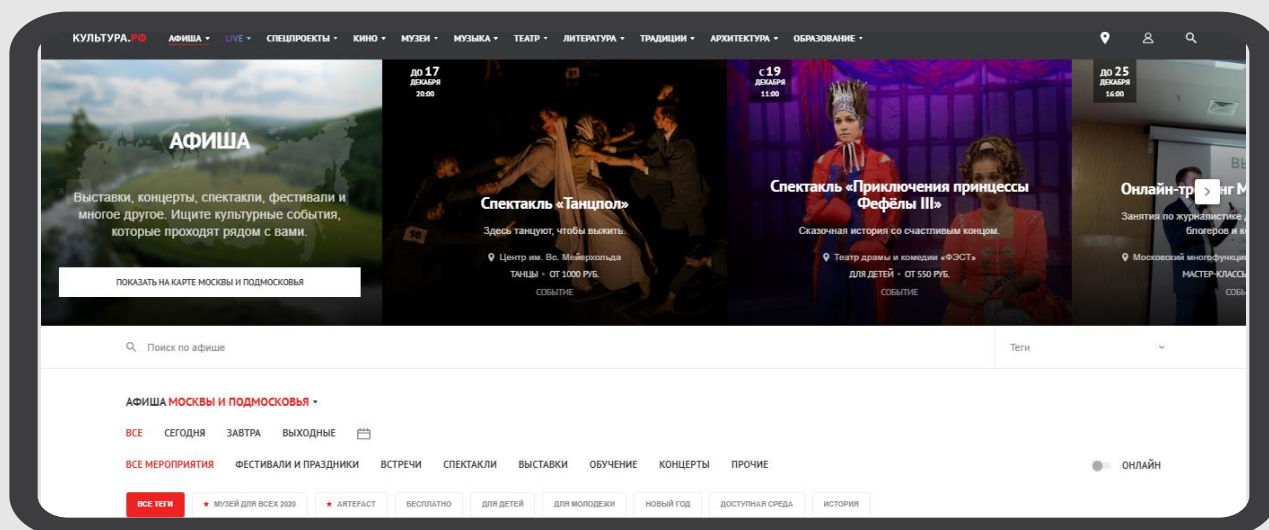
КУЛЬТУРА.РФ АФИША ▾ LIVE ▾ СПЕЦПРОЕКТЫ ▾ КИНО ▾ МУЗЕИ ▾ МУЗЫКА ▾ ТЕАТР ▾ ЛИТЕРАТУРА ▾ ТРАДИЦИИ ▾ АРХИТЕКТУРА ▾ ОБРАЗОВАНИЕ ▾

АФИША

Выставки, концерты, спектакли, фестивали и многое другое. Ищите культурные события, которые проходят рядом с вами.

ПОКАЗАТЬ НА КАРТЕ МОСКВЫ И ПОДМОСКОВЬЯ

ДО 17 ДЕКАБРЯ 20:00

Спектакль «Танцпол»

Здесь танцуют, чтобы выжить.

Центр им. Вс. Мейерхольда

ТАНЦЫ • ОТ 1000 РУБ.

СОБЫТИЕ

С 19 ДЕКАБРЯ 11:00

Спектакль «Приключения принцессы Фефёлы III»

Сказочная история со счастливым концом.

Театр драмы и комедии «ФЭСТ»

ДЛЯ ДЕТЕЙ • ОТ 550 РУБ.

СОБЫТИЕ

ДО 25 ДЕКАБРЯ 16:00

Онлайн-тр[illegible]нг М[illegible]

Занятия по журналистике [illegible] блогеров и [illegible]

Московский многофункци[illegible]

МАСТЕР-КЛАСС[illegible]

СОБЫ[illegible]

Поиск по афише

Теги

АФИША МОСКВЫ И ПОДМОСКОВЬЯ ▾

ВСЕ СЕГОДНЯ ЗАВТРА ВЫХОДНЫЕ

ВСЕ МЕРОПРИЯТИЯ ФЕСТИВАЛИ И ПРАЗДНИКИ ВСТРЕЧИ СПЕКТАКЛИ ВЫСТАВКИ ОБУЧЕНИЕ КОНЦЕРТЫ ПРОЧИЕ

ОНЛАЙН

ВСЕ ТЕГИ ★ МУЗЕЙ ДЛЯ ВСЕХ 2020 ★ ARTEFACT БЕСПЛАТНО ДЛЯ ДЕТЕЙ ДЛЯ МОЛОДЕЖИ НОВЫЙ ГОД ДОСТУПНАЯ СРЕДА ИСТОРИЯ